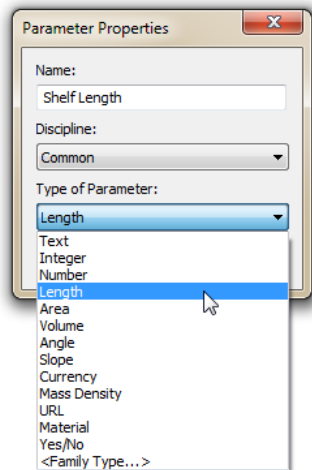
Parameter Properties

Name:

Shelf Length

Discipline:

Common

Type of Parameter:

Length

Text
Integer
Number
Length
Area
Volume
Angle
Slope
Currency
Mass Density
URL
Material
Yes/No
<Family Type...>